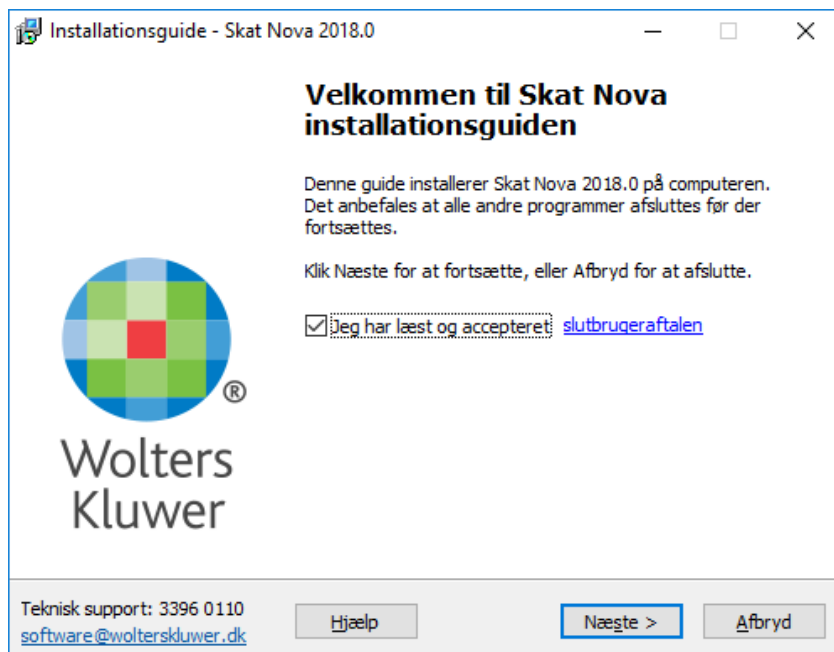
Installationsguide - Skat Nova 2018.0

Velkommen til Skat Nova installationsguiden

Denne guide installerer Skat Nova 2018.0 på computeren. Det anbefales at alle andre programmer afsluttes før der fortsættes.

Klik Næste for at fortsætte, eller Afbryd for at afslutte.

Jeg har læst og accepteret slutbrugeraftalen

®

Wolters Kluwer

Teknisk support: 3396 0110
software@wolterskluwer.dk

Hjælp

Næste >

Afbryd